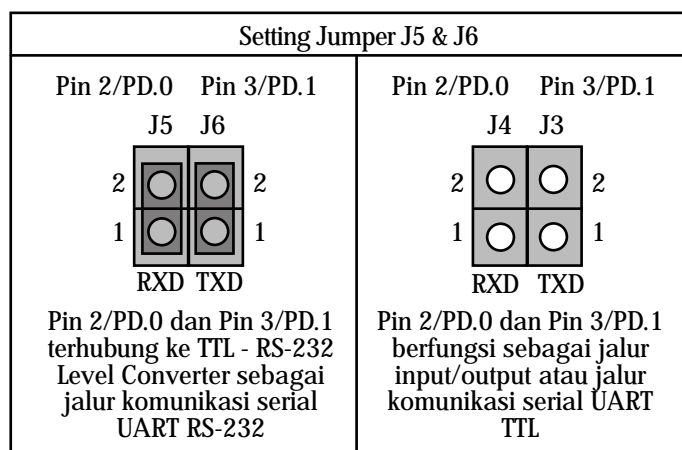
Setting Jumper J5 & J6

| Pin 2/PD.0 Pin 3/PD.1 | Pin 2/PD.0 Pin 3/PD.1 |
|---|---|
| J5 J6<br>2 2<br>1 1<br>RXD TXD | J4 J3<br>2 2<br>1 1<br>RXD TXD |
| Pin 2/PD.0 dan Pin 3/PD.1 terhubung ke TTL - RS-232 Level Converter sebagai jalur komunikasi serial UART RS-232 | Pin 2/PD.0 dan Pin 3/PD.1 berfungsi sebagai jalur input/output atau jalur komunikasi serial UART TTL |